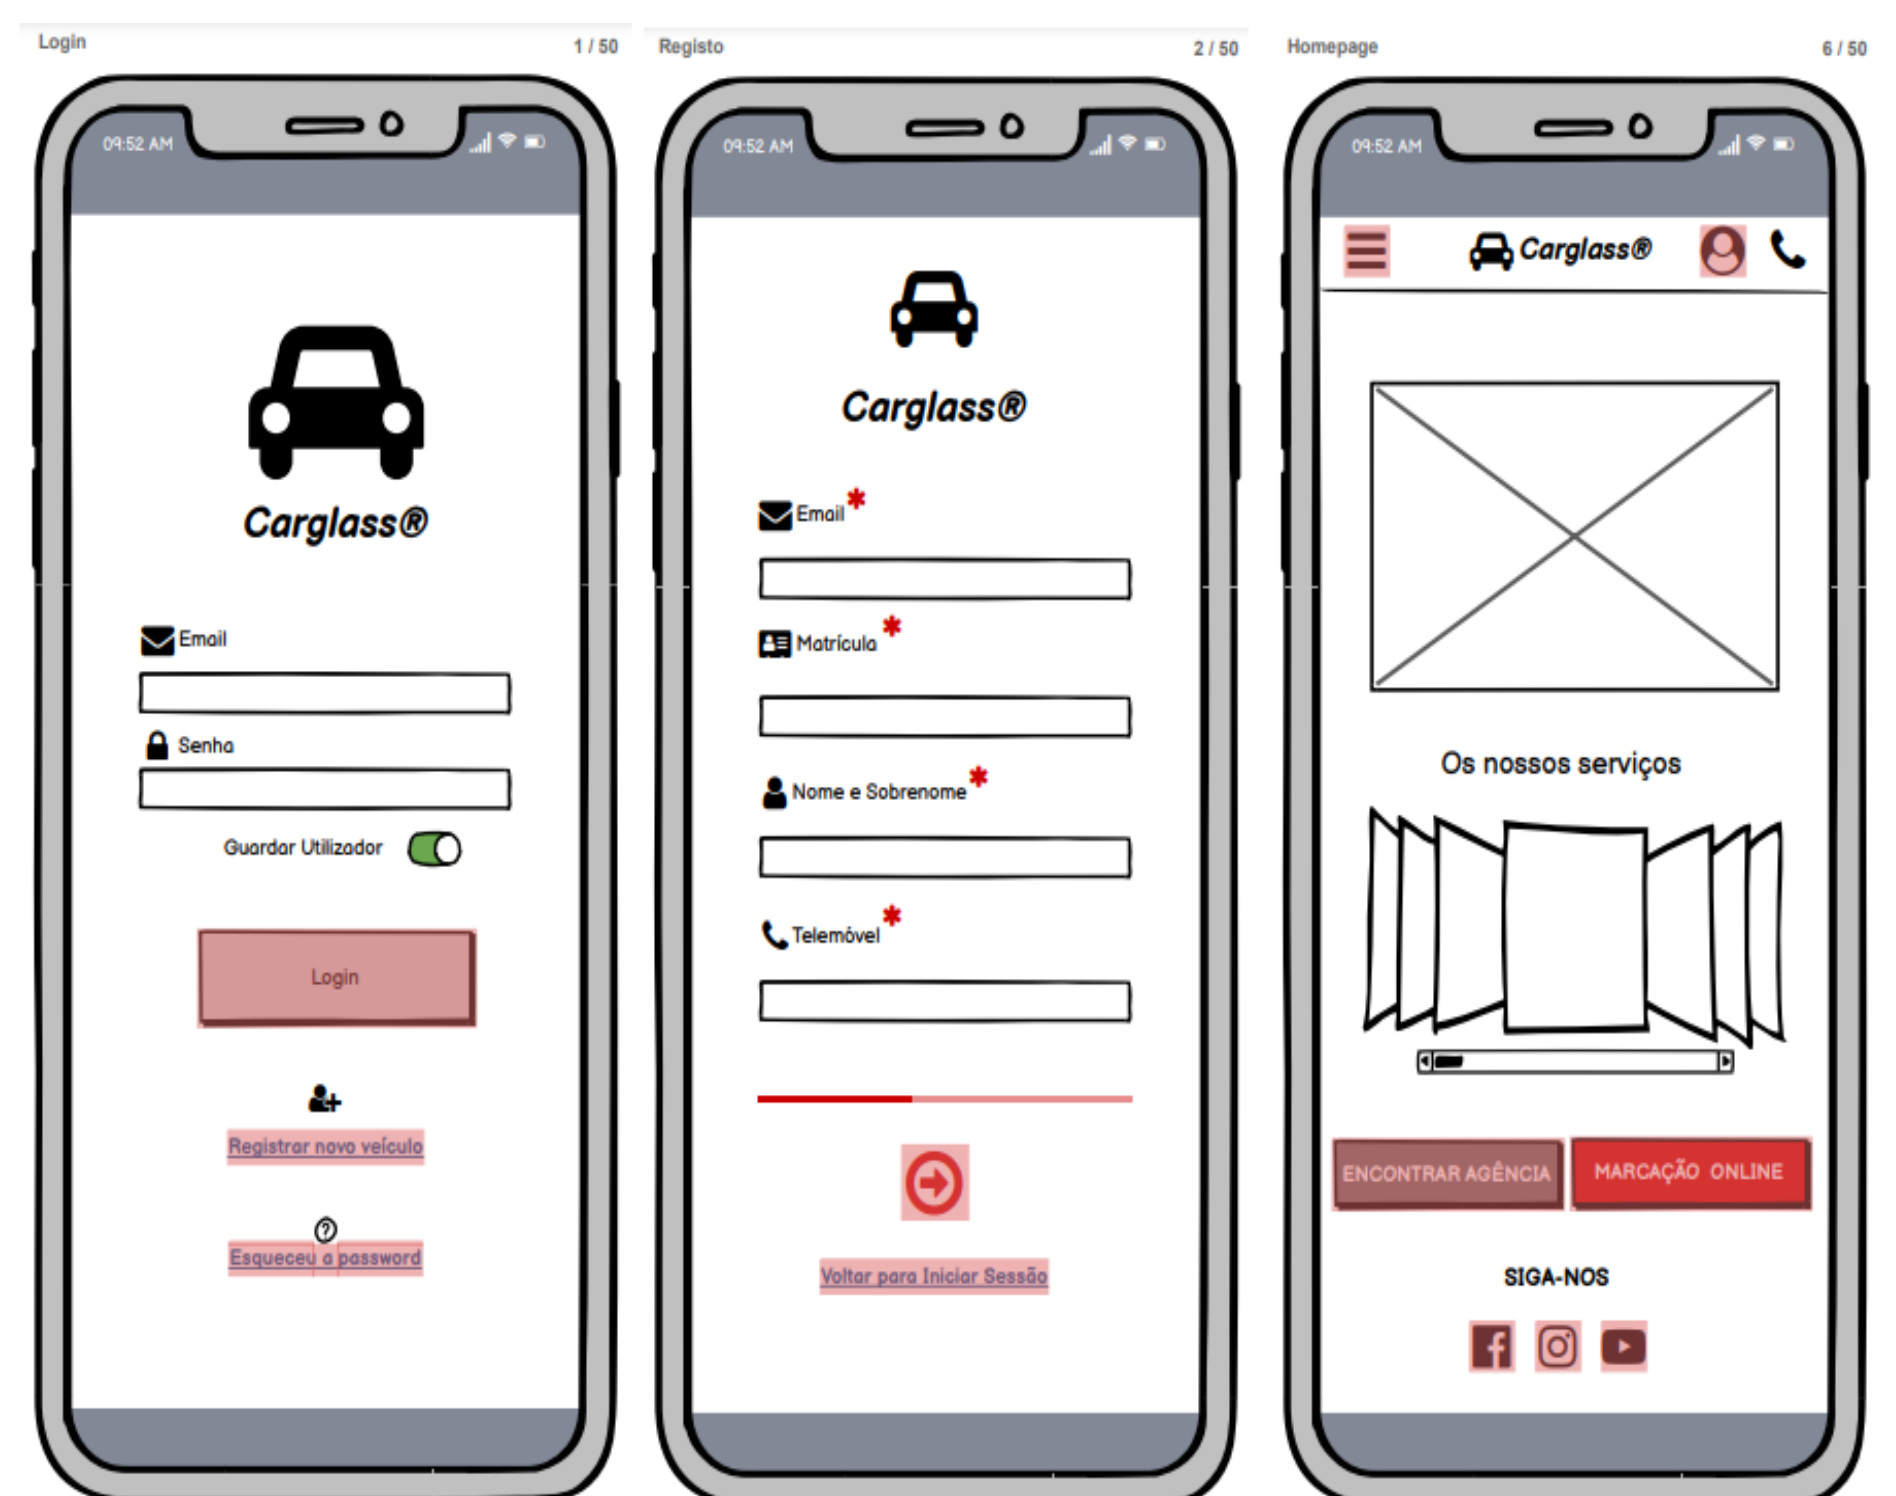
Login 1 / 50

09:52 AM

Carglass®

Email

Senha

Guardar Utilizador

Login

Registrar novo veículo

Esqueceu a password

Registo 2 / 50

09:52 AM

Carglass®

Email *

Matrícula *

Nome e Sobrenome *

Telemóvel *

Voltar para Iniciar Sessão

Homepage 6 / 50

09:52 AM

Carglass®

Os nossos serviços

ENCONTRAR AGÊNCIA

MARCAÇÃO ONLINE

SIGA-NOS